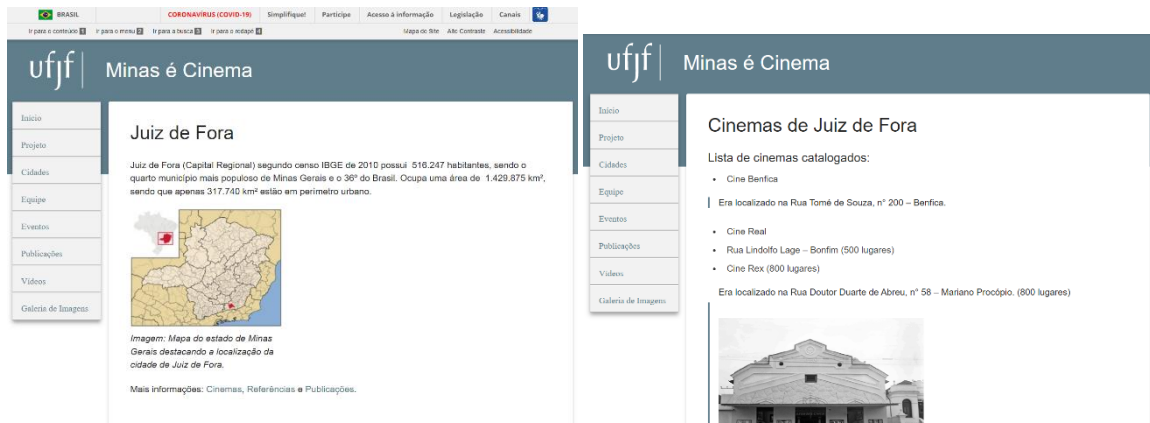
BRASIL CORONAVÍRUS (COVID-19) Simplifique! Participe Acesso à informação Legislação Canais

Ir para o conteúdo 1 Ir para o menu 2 Ir para a busca 3 Ir para o rodapé 4 Mapa do Site Alto Contraste Acessibilidade

ufjf Minas é Cinema

Início
Projeto
Cidades
Equipe
Eventos
Publicações
Vídeos
Galeria de Imagens

Juiz de Fora

Juiz de Fora (Capital Regional) segundo censo IBGE de 2010 possui 516.247 habitantes, sendo o quarto município mais populoso de Minas Gerais e o 36º do Brasil. Ocupa uma área de 1.429.875 km², sendo que apenas 317.740 km² estão em perímetro urbano.

Imagem: Mapa do estado de Minas Gerais destacando a localização da cidade de Juiz de Fora.

Mais informações: Cinemas, Referências e Publicações.

ufjf Minas é Cinema

Início
Projeto
Cidades
Equipe
Eventos
Publicações
Vídeos
Galeria de Imagens

Cinemas de Juiz de Fora

Lista de cinemas catalogados:

• Cine Benfica

Era localizado na Rua Tomé de Souza, nº 200 – Benfica.

• Cine Real
• Rua Lindolfo Lage – Bonfim (500 lugares)
• Cine Rex (800 lugares)

Era localizado na Rua Doutor Duarte de Abreu, nº 58 – Mariano Procópio. (800 lugares)